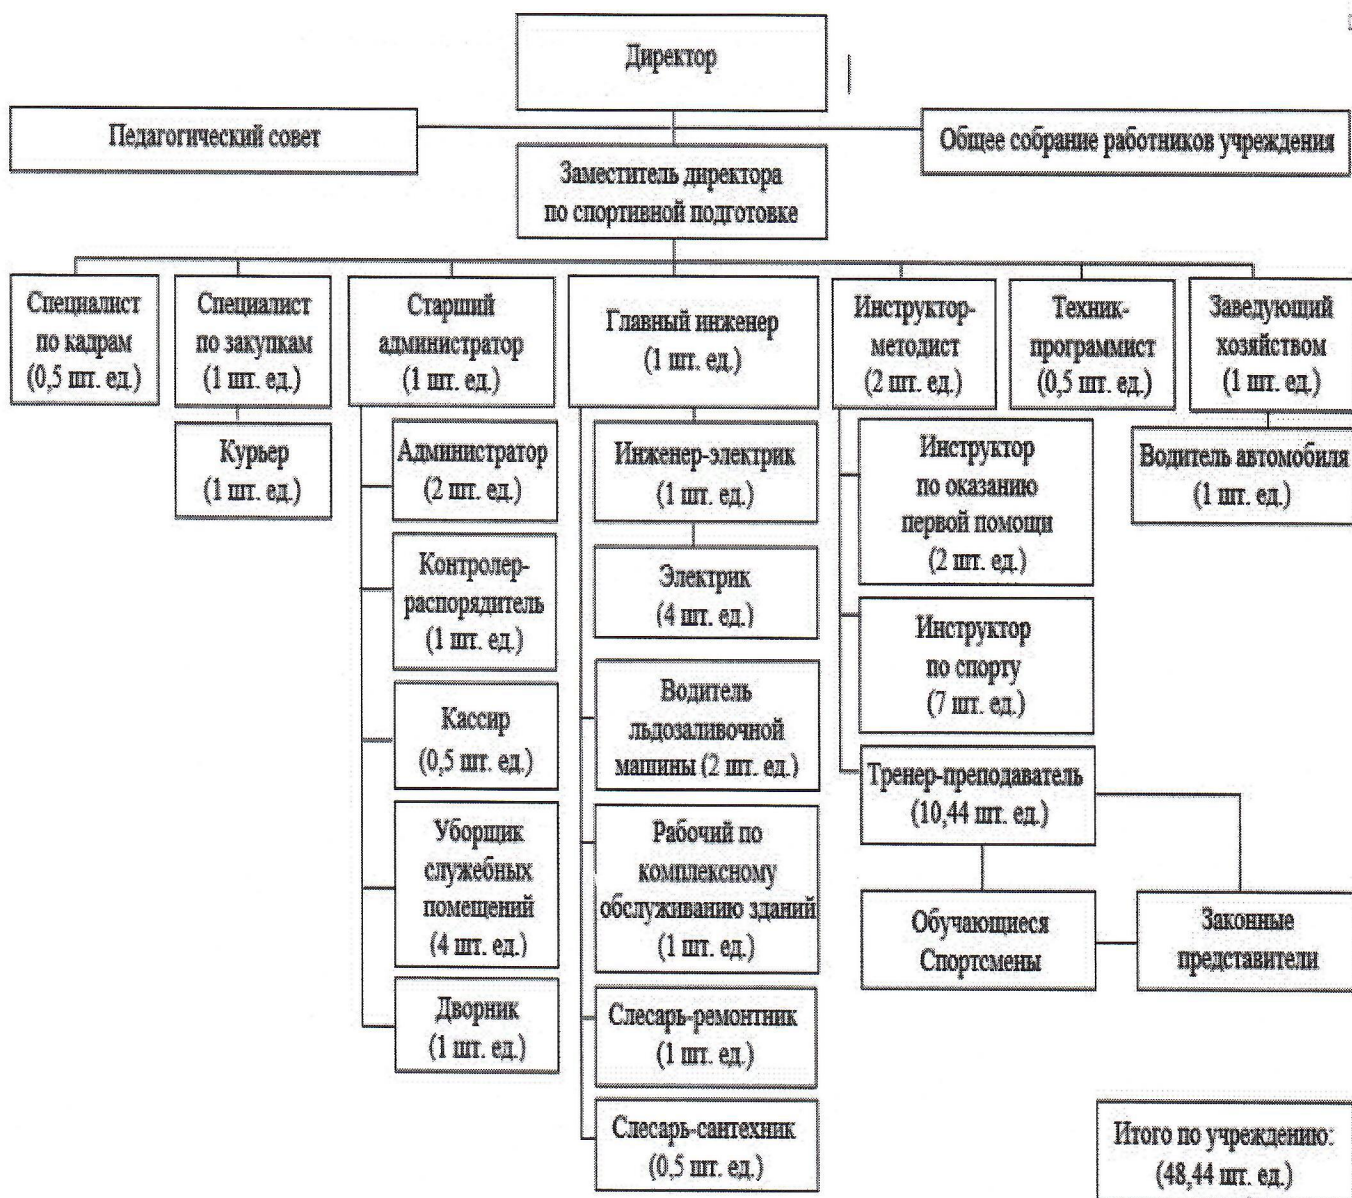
Директор

Педагогический совет

Общее собрание работников учреждения

Заместитель директора по спортивной подготовке

Специалист по кадрам (0,5 шт. ед.)

Специалист по закупкам (1 шт. ед.)

Курьер (1 шт. ед.)

Старший администратор (1 шт. ед.)

Администратор (2 шт. ед.)

Контролер-распорядитель (1 шт. ед.)

Кассир (0,5 шт. ед.)

Уборщик служебных помещений (4 шт. ед.)

Дворник (1 шт. ед.)

Главный инженер (1 шт. ед.)

Инженер-электрик (1 шт. ед.)

Электрик (4 шт. ед.)

Водитель льдозаливочной машины (2 шт. ед.)

Рабочий по комплексному обслуживанию зданий (1 шт. ед.)

Слесарь-ремонтник (1 шт. ед.)

Слесарь-сантехник (0,5 шт. ед.)

Инструктор-методист (2 шт. ед.)

Инструктор по оказанию первой помощи (2 шт. ед.)

Инструктор по спорту (7 шт. ед.)

Тренер-преподаватель (10,44 шт. ед.)

Обучающиеся Спортсмены

Законные представители

Техник-программист (0,5 шт. ед.)

Заведующий хозяйством (1 шт. ед.)

Водитель автомобиля (1 шт. ед.)

Итого по учреждению: (48,44 шт. ед.)